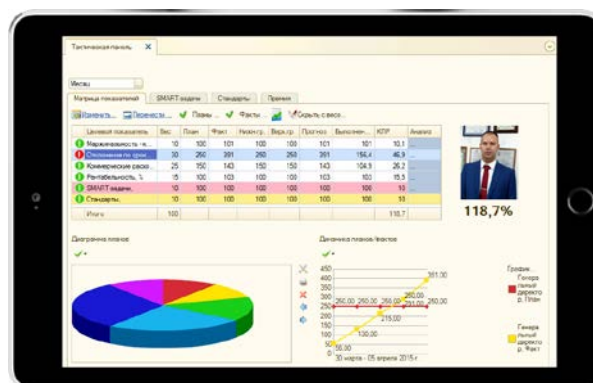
Тактическая панель ×

Месяц

Матрица показателей | SMART-задачи | Стандарты | Премия

Изменить... | Перенести... | Планы... | Факты... | Скрыть с весо...

| Целевой показатель | Вес | План | Факт | Нижн.гр. | Верх.гр. | Прогноз | Выполнен... | КПР | Анализ |
|---|---|---|---|---|---|---|---|---|---|
| Маржинальность -к... | 10 | 100 | 101 | 100 | 100 | 101 | 101 | 10,1 | |
| Отклонение по прод... | 30 | 250 | 391 | 250 | 250 | 391 | 156,4 | 46,9 | |
| Коммерческие расхо... | 25 | 150 | 143 | 150 | 150 | 143 | 104,9 | 26,2 | |
| Рентабельность, % | 15 | 100 | 103 | 100 | 100 | 103 | 103 | 15,5 | |
| SMART-задачи | 10 | 100 | 100 | 100 | 100 | 100 | 100 | 10 | |
| Стандарты | 10 | 100 | 100 | 100 | 100 | 100 | 100 | 10 | |
| Итого | 100 | | | | | | | 118,7 | |

118,7%

Диаграмма планов

Динамика планов/фактов

450
400
350
300
250
200
150
100
50
0

391,00
250,00 250,00 250,00 250,00 250,00
260,00
215,00
130,00
50,00

30 марта - 05 апреля 2015 г.

График:
Генеральный директор. План
Генеральный директор. Факт